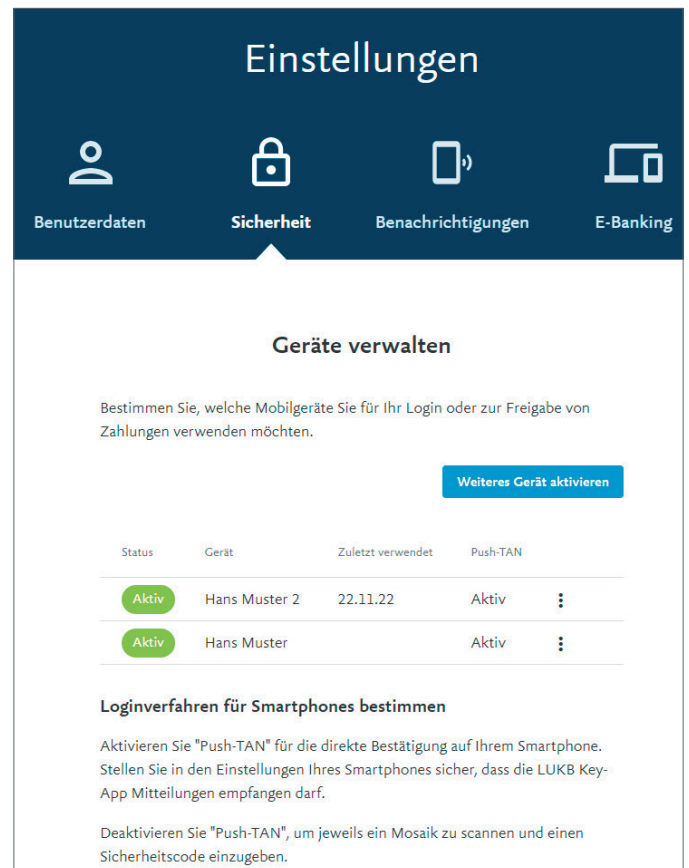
Einstellungen

Benutzerdaten

Sicherheit

Benachrichtigungen

E-Banking

Geräte verwalten

Bestimmen Sie, welche Mobilgeräte Sie für Ihr Login oder zur Freigabe von Zahlungen verwenden möchten.

Weiteres Gerät aktivieren

| Status | Gerät | Zuletzt verwendet | Push-TAN |
|---|---|---|---|
| Aktiv | Hans Muster 2 | 22.11.22 | Aktiv |
| Aktiv | Hans Muster | | Aktiv |

Loginverfahren für Smartphones bestimmen

Aktivieren Sie "Push-TAN" für die direkte Bestätigung auf Ihrem Smartphone. Stellen Sie in den Einstellungen Ihres Smartphones sicher, dass die LUKB Key-App Mitteilungen empfangen darf.

Deaktivieren Sie "Push-TAN", um jeweils ein Mosaik zu scannen und einen Sicherheitscode einzugeben.